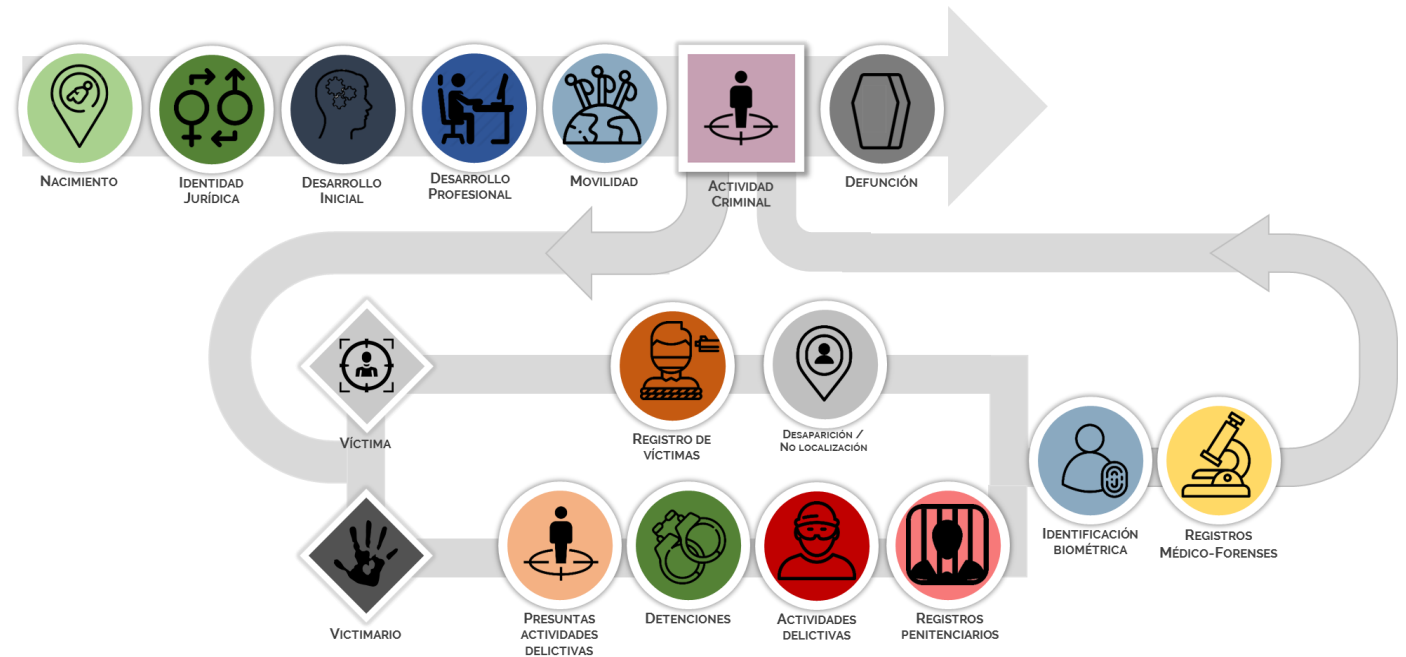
Nacimiento

Identidad Jurídica

Desarrollo Inicial

Desarrollo Profesional

Movilidad

Actividad Criminal

Defunción

Víctima

Registro de víctimas

Desaparición / No localización

Identificación biométrica

Registros Médico-Forenses

Victimario

Presuntas actividades delictivas

Detenciones

Actividades delictivas

Registros penitenciarios